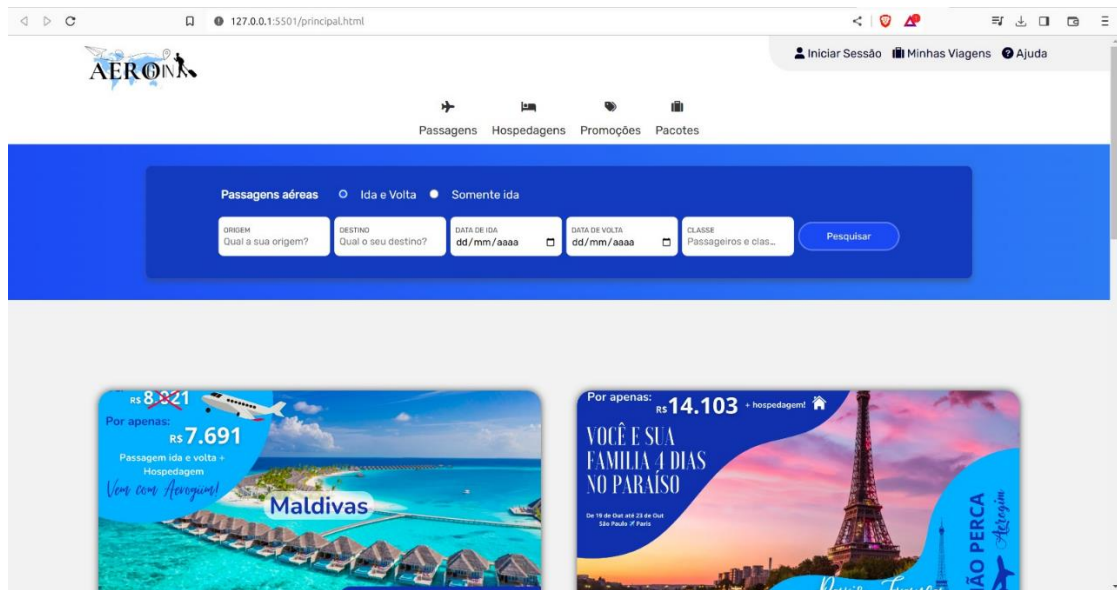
127.0.0.1:5501/principal.html

AERON

Iniciar Sessão Minhas Viagens Ajuda

Passagens Hospedagens Promoções Pacotes

Passagens aéreas Ida e Volta Somente ida

ORIGEM
Qual a sua origem?

DESTINO
Qual o seu destino?

DATA DE IDA
dd/mm/aaaa

DATA DE VOLTA
dd/mm/aaaa

CLASSE
Passageiros e clas...

Pesquisar

R$ 8.221
Por apenas:
R$ 7.691
Passagem ida e volta + Hospedagem
Vem com Aerogim!
Maldivas

Por apenas:
R$ 14.103 + hospedagem!
VOCÊ E SUA FAMILIA 4 DIAS NO PARAÍSO
De 19 de Out até 23 de Out
São Paulo ✈ Paris
NÃO PERCA
Aerogim
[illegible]